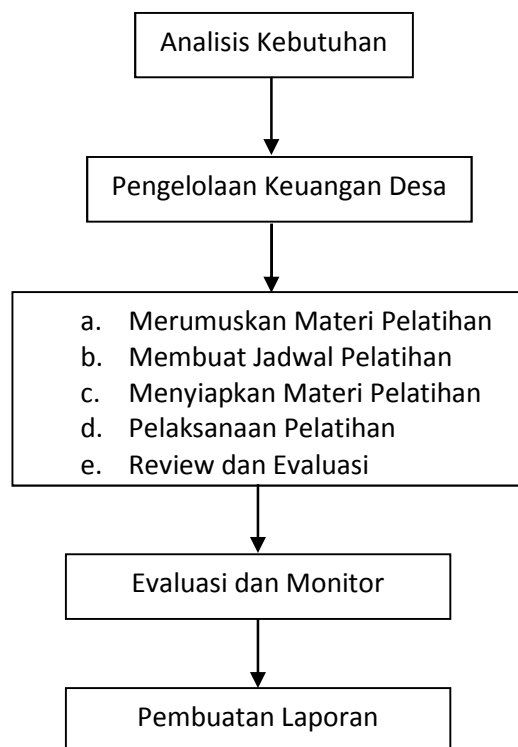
Analisis Kebutuhan

Pengelolaan Keuangan Desa

a. Merumuskan Materi Pelatihan
b. Membuat Jadwal Pelatihan
c. Menyiapkan Materi Pelatihan
d. Pelaksanaan Pelatihan
e. Review dan Evaluasi

Evaluasi dan Monitor

Pembuatan Laporan